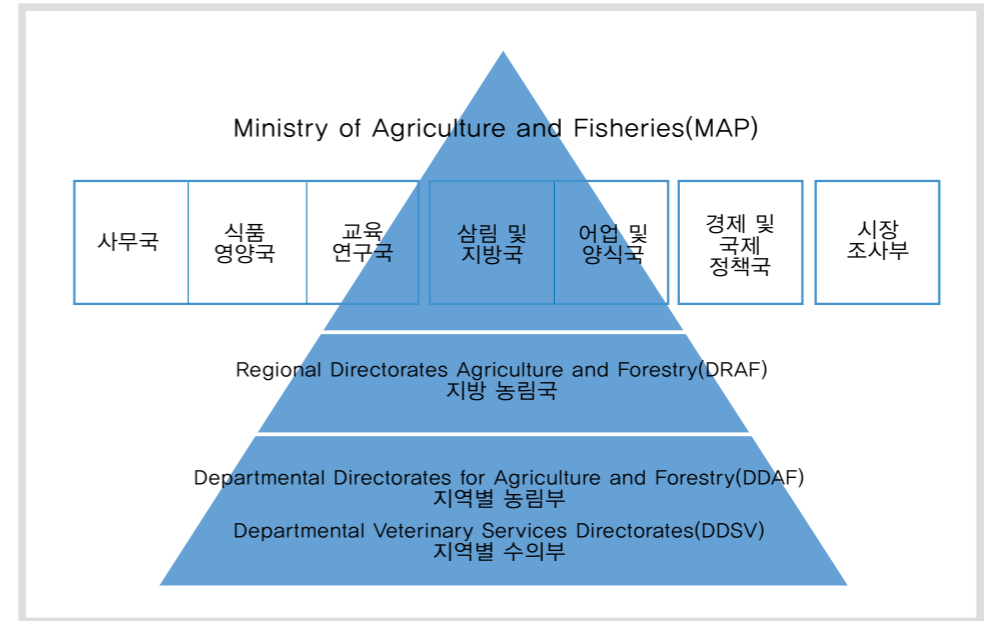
Ministry of Agriculture and Fisheries(MAP)

| 사무국 | 식품 영양국 | 교육 연구국 | 삼림 및 지방국 | 어업 및 양식국 | 경제 및 국제 정책국 | 시장 조사부 |
|---|---|---|---|---|---|---|

Regional Directorates Agriculture and Forestry(DRAF)
지방 농림국

Departmental Directorates for Agriculture and Forestry(DDAF)
지역별 농림부

Departmental Veterinary Services Directorates(DDSV)
지역별 수의부